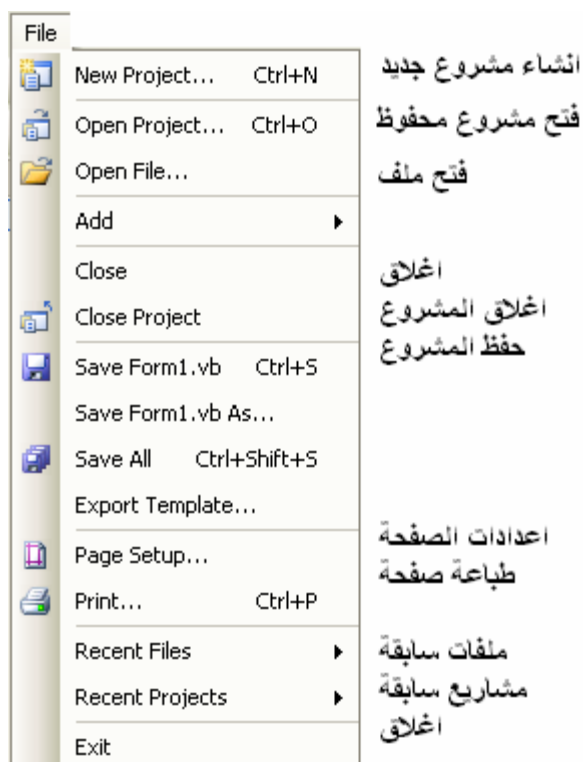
File

New Project... Ctrl+N
انشاء مشروع جديد

Open Project... Ctrl+O
فتح مشروع محفوظ

Open File...
فتح ملف

Add

Close
اغلاق

Close Project
اغلاق المشروع

Save Form1.vb Ctrl+S
حفظ المشروع

Save Form1.vb As...

Save All Ctrl+Shift+S

Export Template...

Page Setup...
اعدادات الصفحة

Print... Ctrl+P
طباعة صفحة

Recent Files
ملفات سابقة

Recent Projects
مشاريع سابقة

Exit
اغلاق